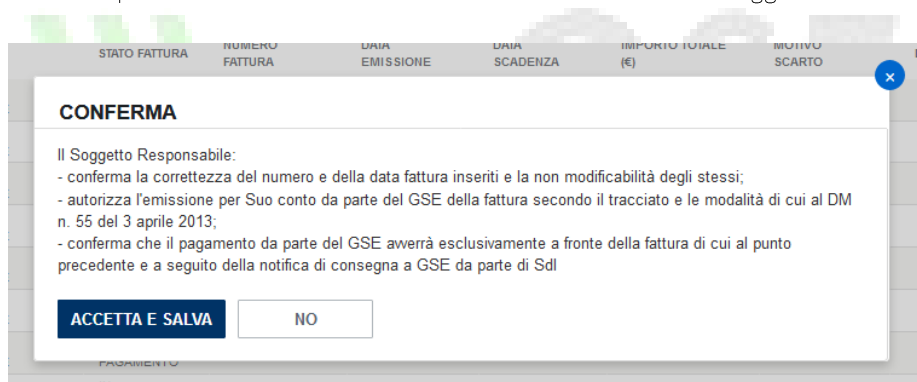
STATO FATTURA | NUMERO FATTURA | DATA EMISSIONE | DATA SCADENZA | IMPORTO TOTALE (€) | MOTIVO SCARTO

×

CONFERMA

Il Soggetto Responsabile:
- conferma la correttezza del numero e della data fattura inseriti e la non modificabilità degli stessi;
- autorizza l'emissione per Suo conto da parte del GSE della fattura secondo il tracciato e le modalità di cui al DM n. 55 del 3 aprile 2013;
- conferma che il pagamento da parte del GSE avverrà esclusivamente a fronte della fattura di cui al punto precedente e a seguito della notifica di consegna a GSE da parte di SdI

ACCETTA E SALVA

NO

PAGAMENTO